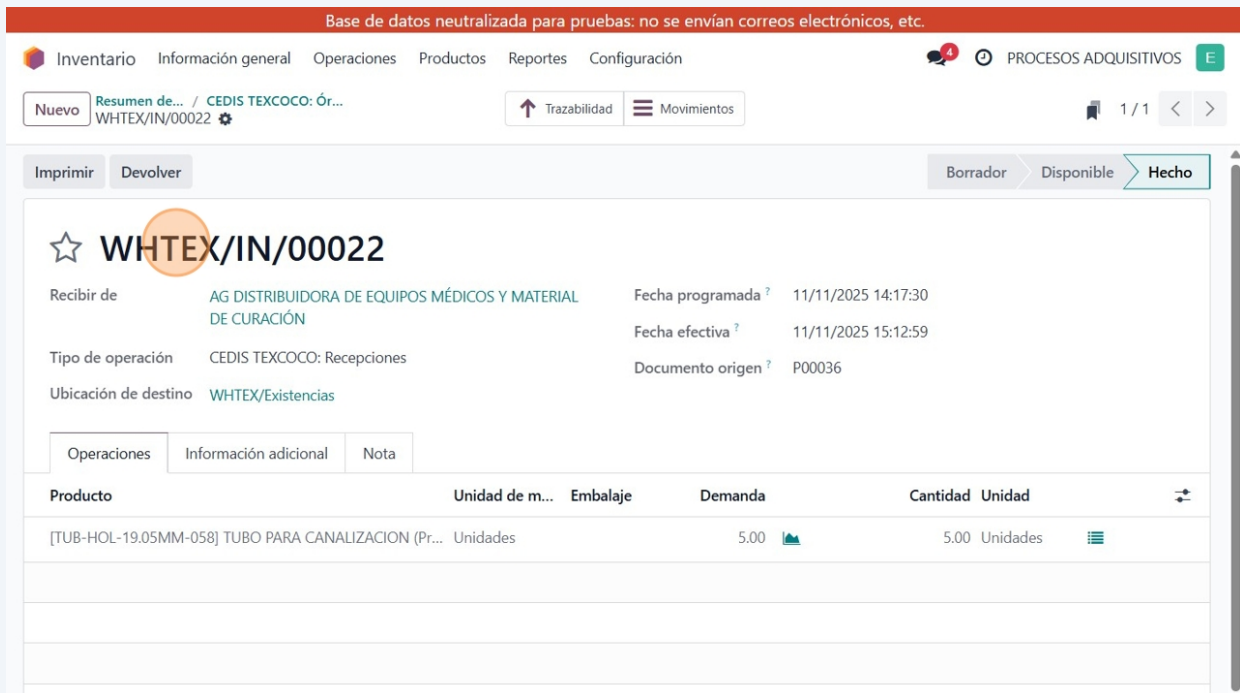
Base de datos neutralizada para pruebas: no se envían correos electrónicos, etc.

Inventario Información general Operaciones Productos Reportes Configuración 4 PROCESOS ADQUISITIVOS E

Nuevo Resumen de... / CEDIS TEXCOCO: Ór...
WHTEX/IN/00022

Trazabilidad Movimientos 1 / 1

Imprimir Devolver Borrador Disponible Hecho

WHTEX/IN/00022

Recibir de AG DISTRIBUIDORA DE EQUIPOS MÉDICOS Y MATERIAL DE CURACIÓN
Tipo de operación CEDIS TEXCOCO: Recepciones
Ubicación de destino WHTEX/Existencias

Fecha programada ? 11/11/2025 14:17:30
Fecha efectiva ? 11/11/2025 15:12:59
Documento origen ? P00036

Operaciones Información adicional Nota

| Producto | Unidad de m... | Embalaje | Demanda | | Cantidad | Unidad |
|---|---|---|---|---|---|---|
| [TUB-HOL-19.05MM-058] TUBO PARA CANALIZACION (Pr... | Unidades | | 5.00 | | 5.00 | Unidades |